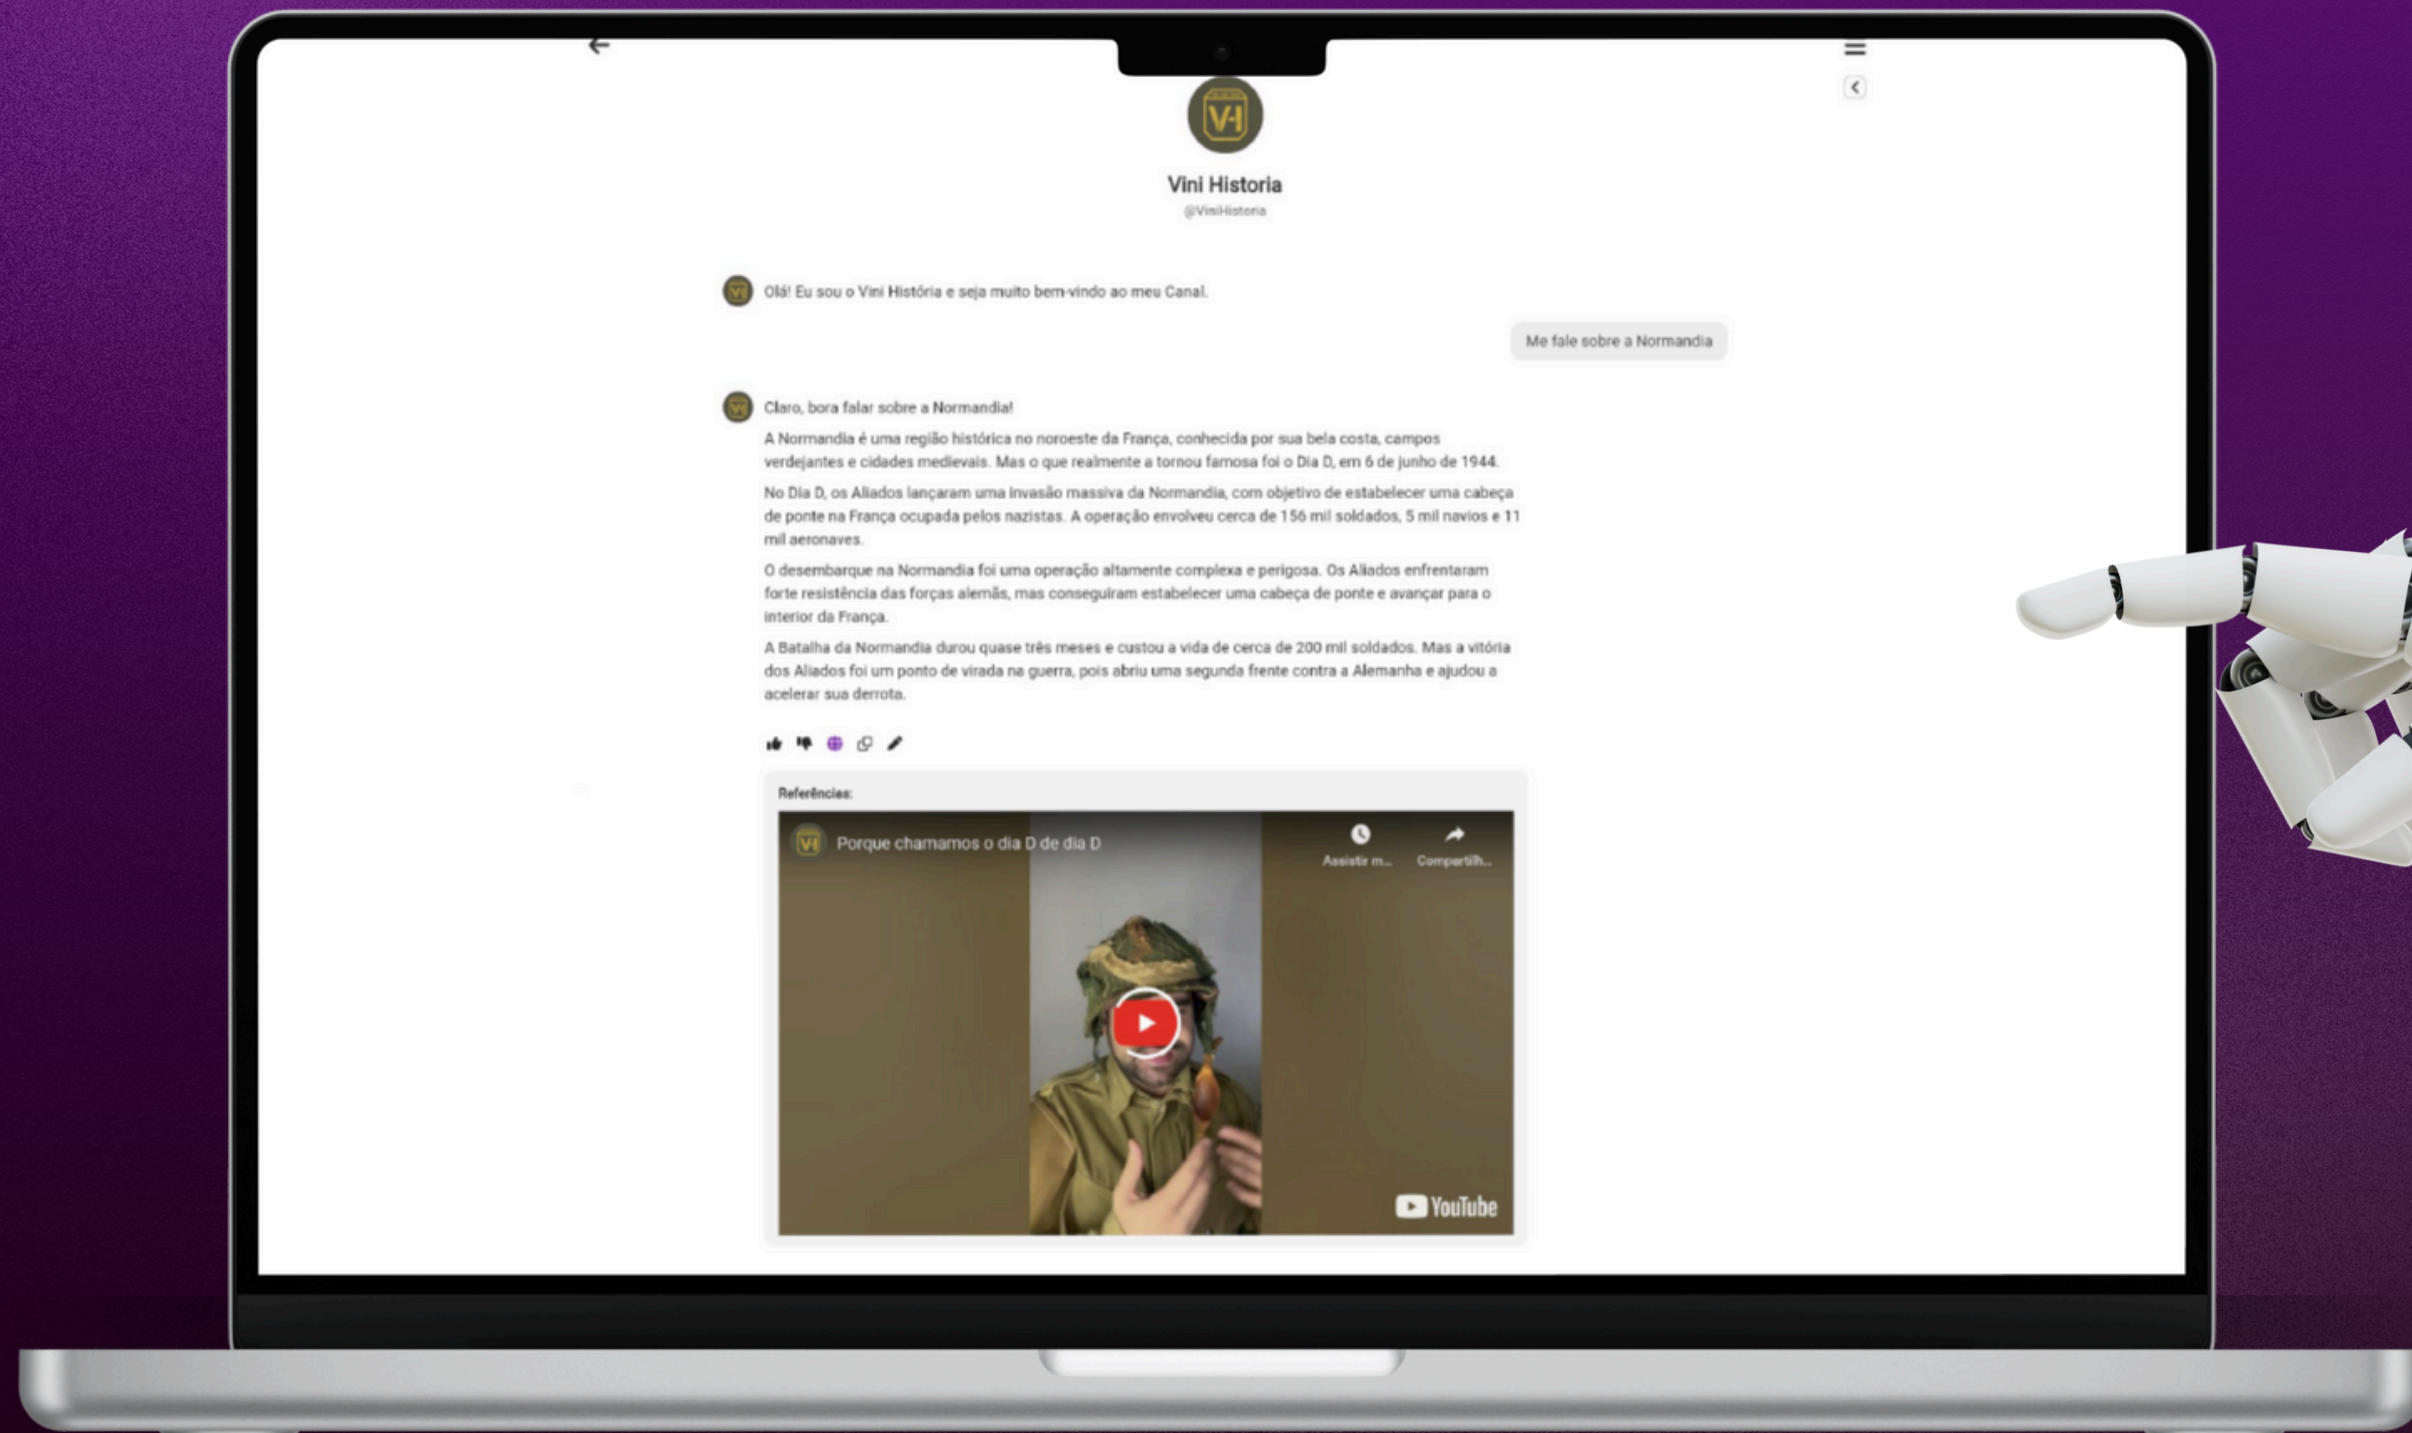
VH

Vini Historia
@ViniHistoria

Olá! Eu sou o Vini História e seja muito bem-vindo ao meu Canal.

Me fale sobre a Normandia

Claro, bora falar sobre a Normandia!

A Normandia é uma região histórica no noroeste da França, conhecida por sua bela costa, campos verdejantes e cidades medievais. Mas o que realmente a tornou famosa foi o Dia D, em 6 de junho de 1944.

No Dia D, os Aliados lançaram uma invasão massiva da Normandia, com objetivo de estabelecer uma cabeça de ponte na França ocupada pelos nazistas. A operação envolveu cerca de 156 mil soldados, 5 mil navios e 11 mil aeronaves.

O desembarque na Normandia foi uma operação altamente complexa e perigosa. Os Aliados enfrentaram forte resistência das forças alemãs, mas conseguiram estabelecer uma cabeça de ponte e avançar para o interior da França.

A Batalha da Normandia durou quase três meses e custou a vida de cerca de 200 mil soldados. Mas a vitória dos Aliados foi um ponto de virada na guerra, pois abriu uma segunda frente contra a Alemanha e ajudou a acelerar sua derrota.

Referências:

Porque chamamos o dia D de dia D
Assistir m...
Compartilh...
YouTube